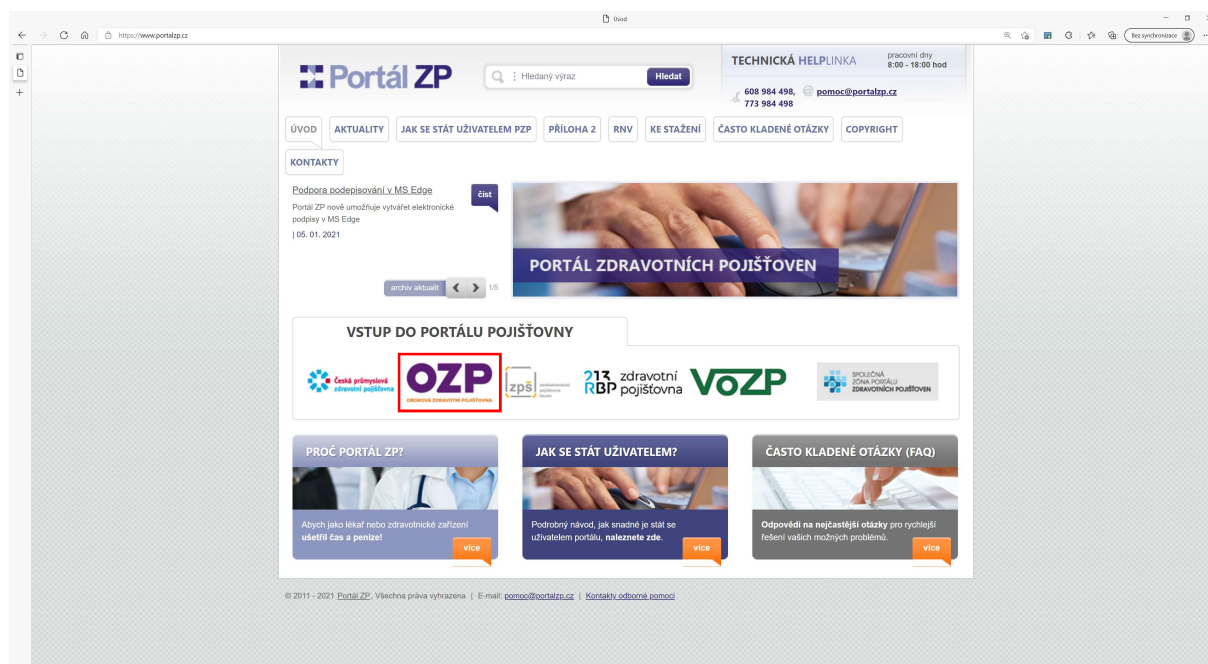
Úvod

https://www.portalzp.cz

Bez synchronizace

Portál ZP

Hledaný výraz

Hledat

TECHNICKÁ HELPLINKA

pracovní dny 8:00 - 18:00 hod

608 984 498, 773 984 498

pomoc@portalzp.cz

ÚVOD | AKTUALITY | JAK SE STÁT UŽIVATELEM PZP | PŘÍLOHA 2 | RNV | KE STAŽENÍ | ČASTO KLADENÉ OTÁZKY | COPYRIGHT | KONTAKTY

Podpora podepisování v MS Edge

číst

Portál ZP nově umožňuje vytvářet elektronické podpisy v MS Edge

| 05. 01. 2021

archiv aktualit

1/5

PORTÁL ZDRAVOTNÍCH POJIŠŤOVEN

VSTUP DO PORTÁLU POJIŠŤOVNY

Česká průmyslová zdravotní pojišťovna

OZP OBOROVÁ ZDRAVOTNÍ POJIŠŤOVNA

zpš zaměstnanecká pojišťovna Škoda

213 RBP zdravotní pojišťovna

VoZP

SPOLEČNÁ ZÓNA PORTÁLU ZDRAVOTNÍCH POJIŠŤOVEN

PROČ PORTÁL ZP?

Abych jako lékař nebo zdravotnické zařízení ušetřil čas a peníze!

více

JAK SE STÁT UŽIVATELEM?

Podrobný návod, jak snadné je stát se uživatelem portálu, naleznete zde.

více

ČASTO KLADENÉ OTÁZKY (FAQ)

Odpovědi na nejčastější otázky pro rychlejší řešení vašich možných problémů.

více

© 2011 - 2021 Portál ZP, Všechna práva vyhrazena | E-mail: pomoc@portalzp.cz | Kontakty odborné pomoci